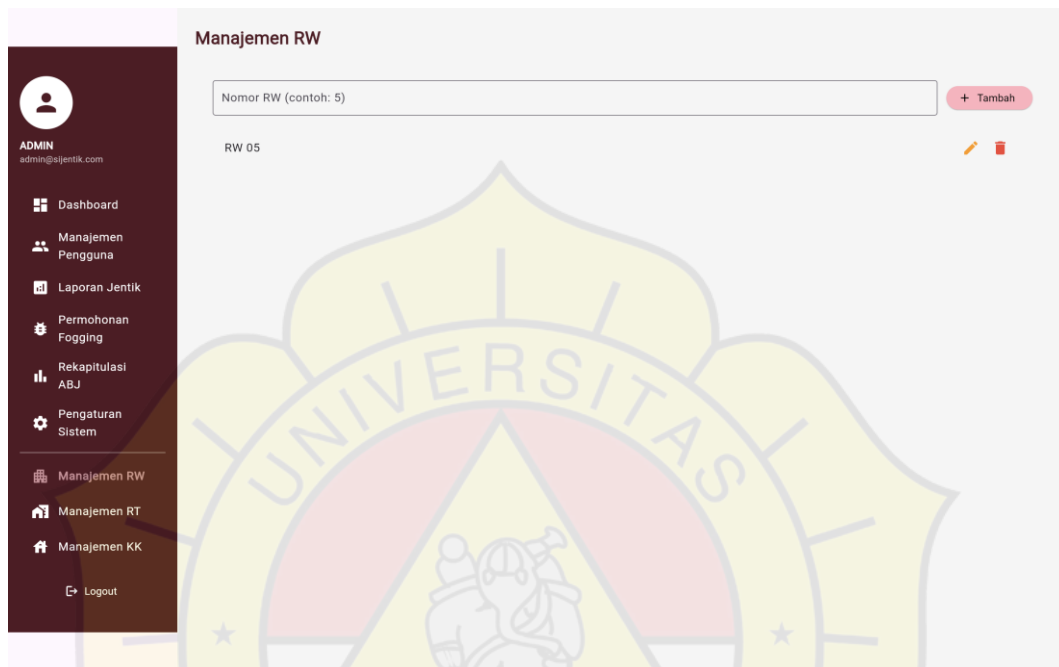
ADMIN
admin@sijentik.com

Dashboard

Manajemen Pengguna

Laporan Jentik

Permohonan Fogging

Rekapitulasi ABJ

Pengaturan Sistem

Manajemen RW

Manajemen RT

Manajemen KK

Logout

Manajemen RW

Nomor RW (contoh: 5)

+ Tambah

RW 05

UNIVERSITAS